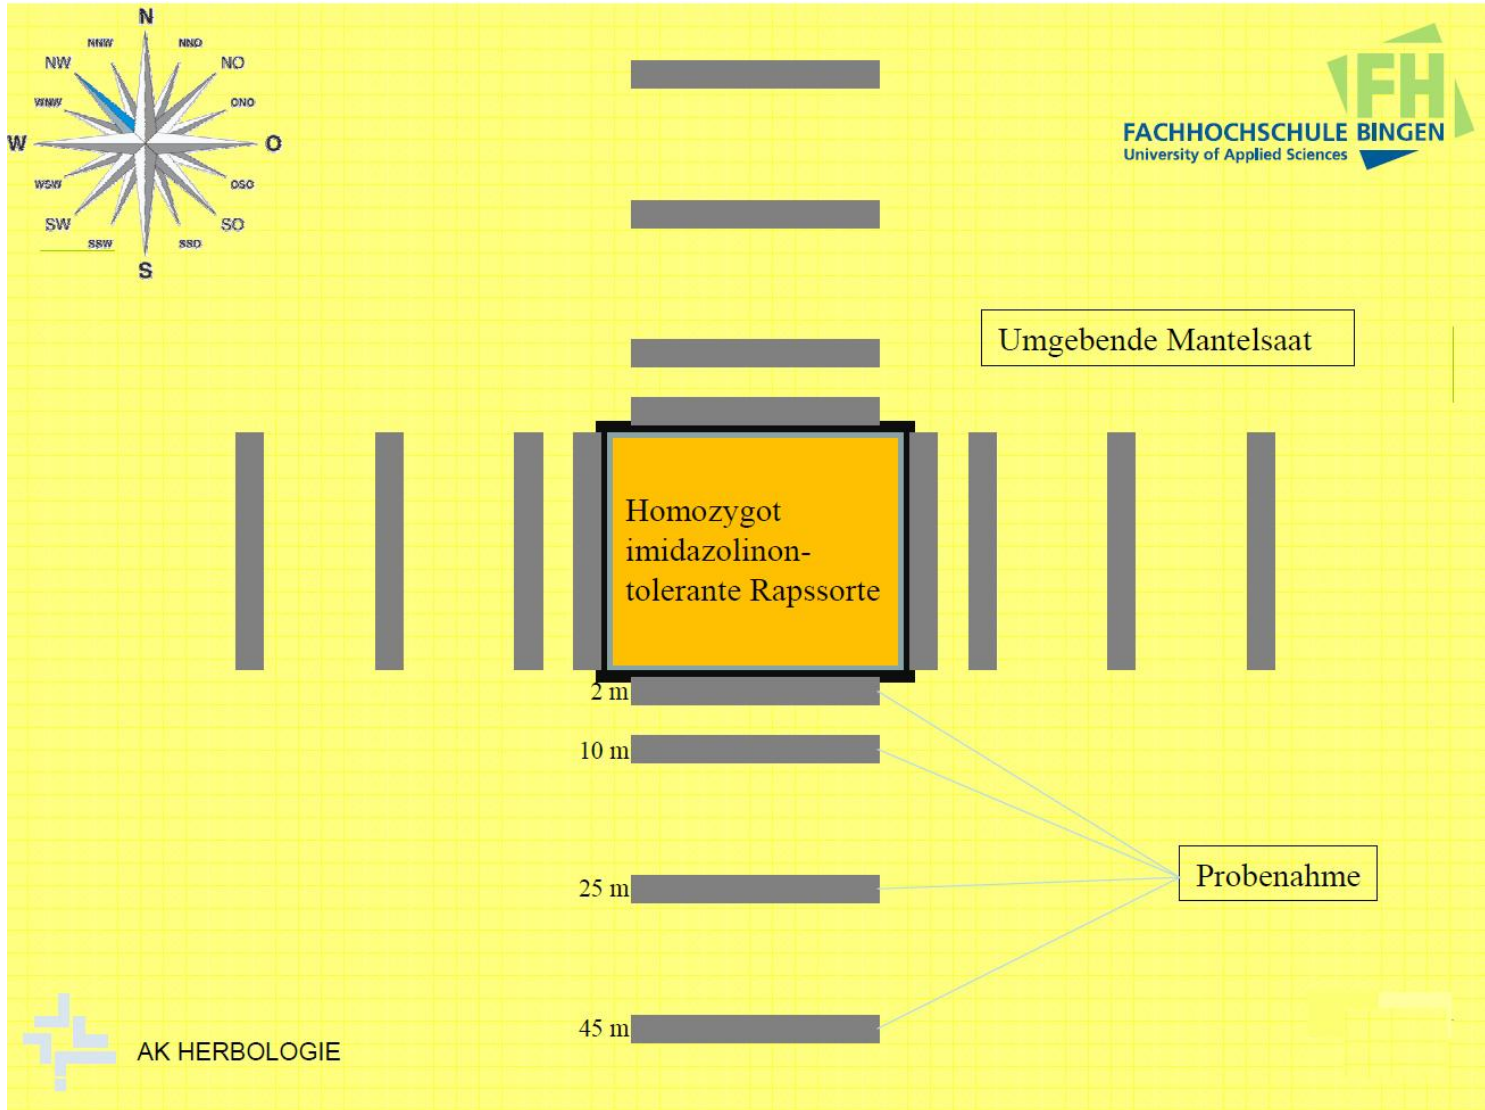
N
NNW NNO
NW NO
WNW ONO
W O
WSW OSO
SW SO
SSW SSO
S

FH
FACHHOCHSCHULE BINGEN
University of Applied Sciences

Umgebende Mantelsaat

Homozygot imidazolinon-tolerante Rapssorte

2 m
10 m
25 m
45 m

Probenahme

AK HERBOLOGIE